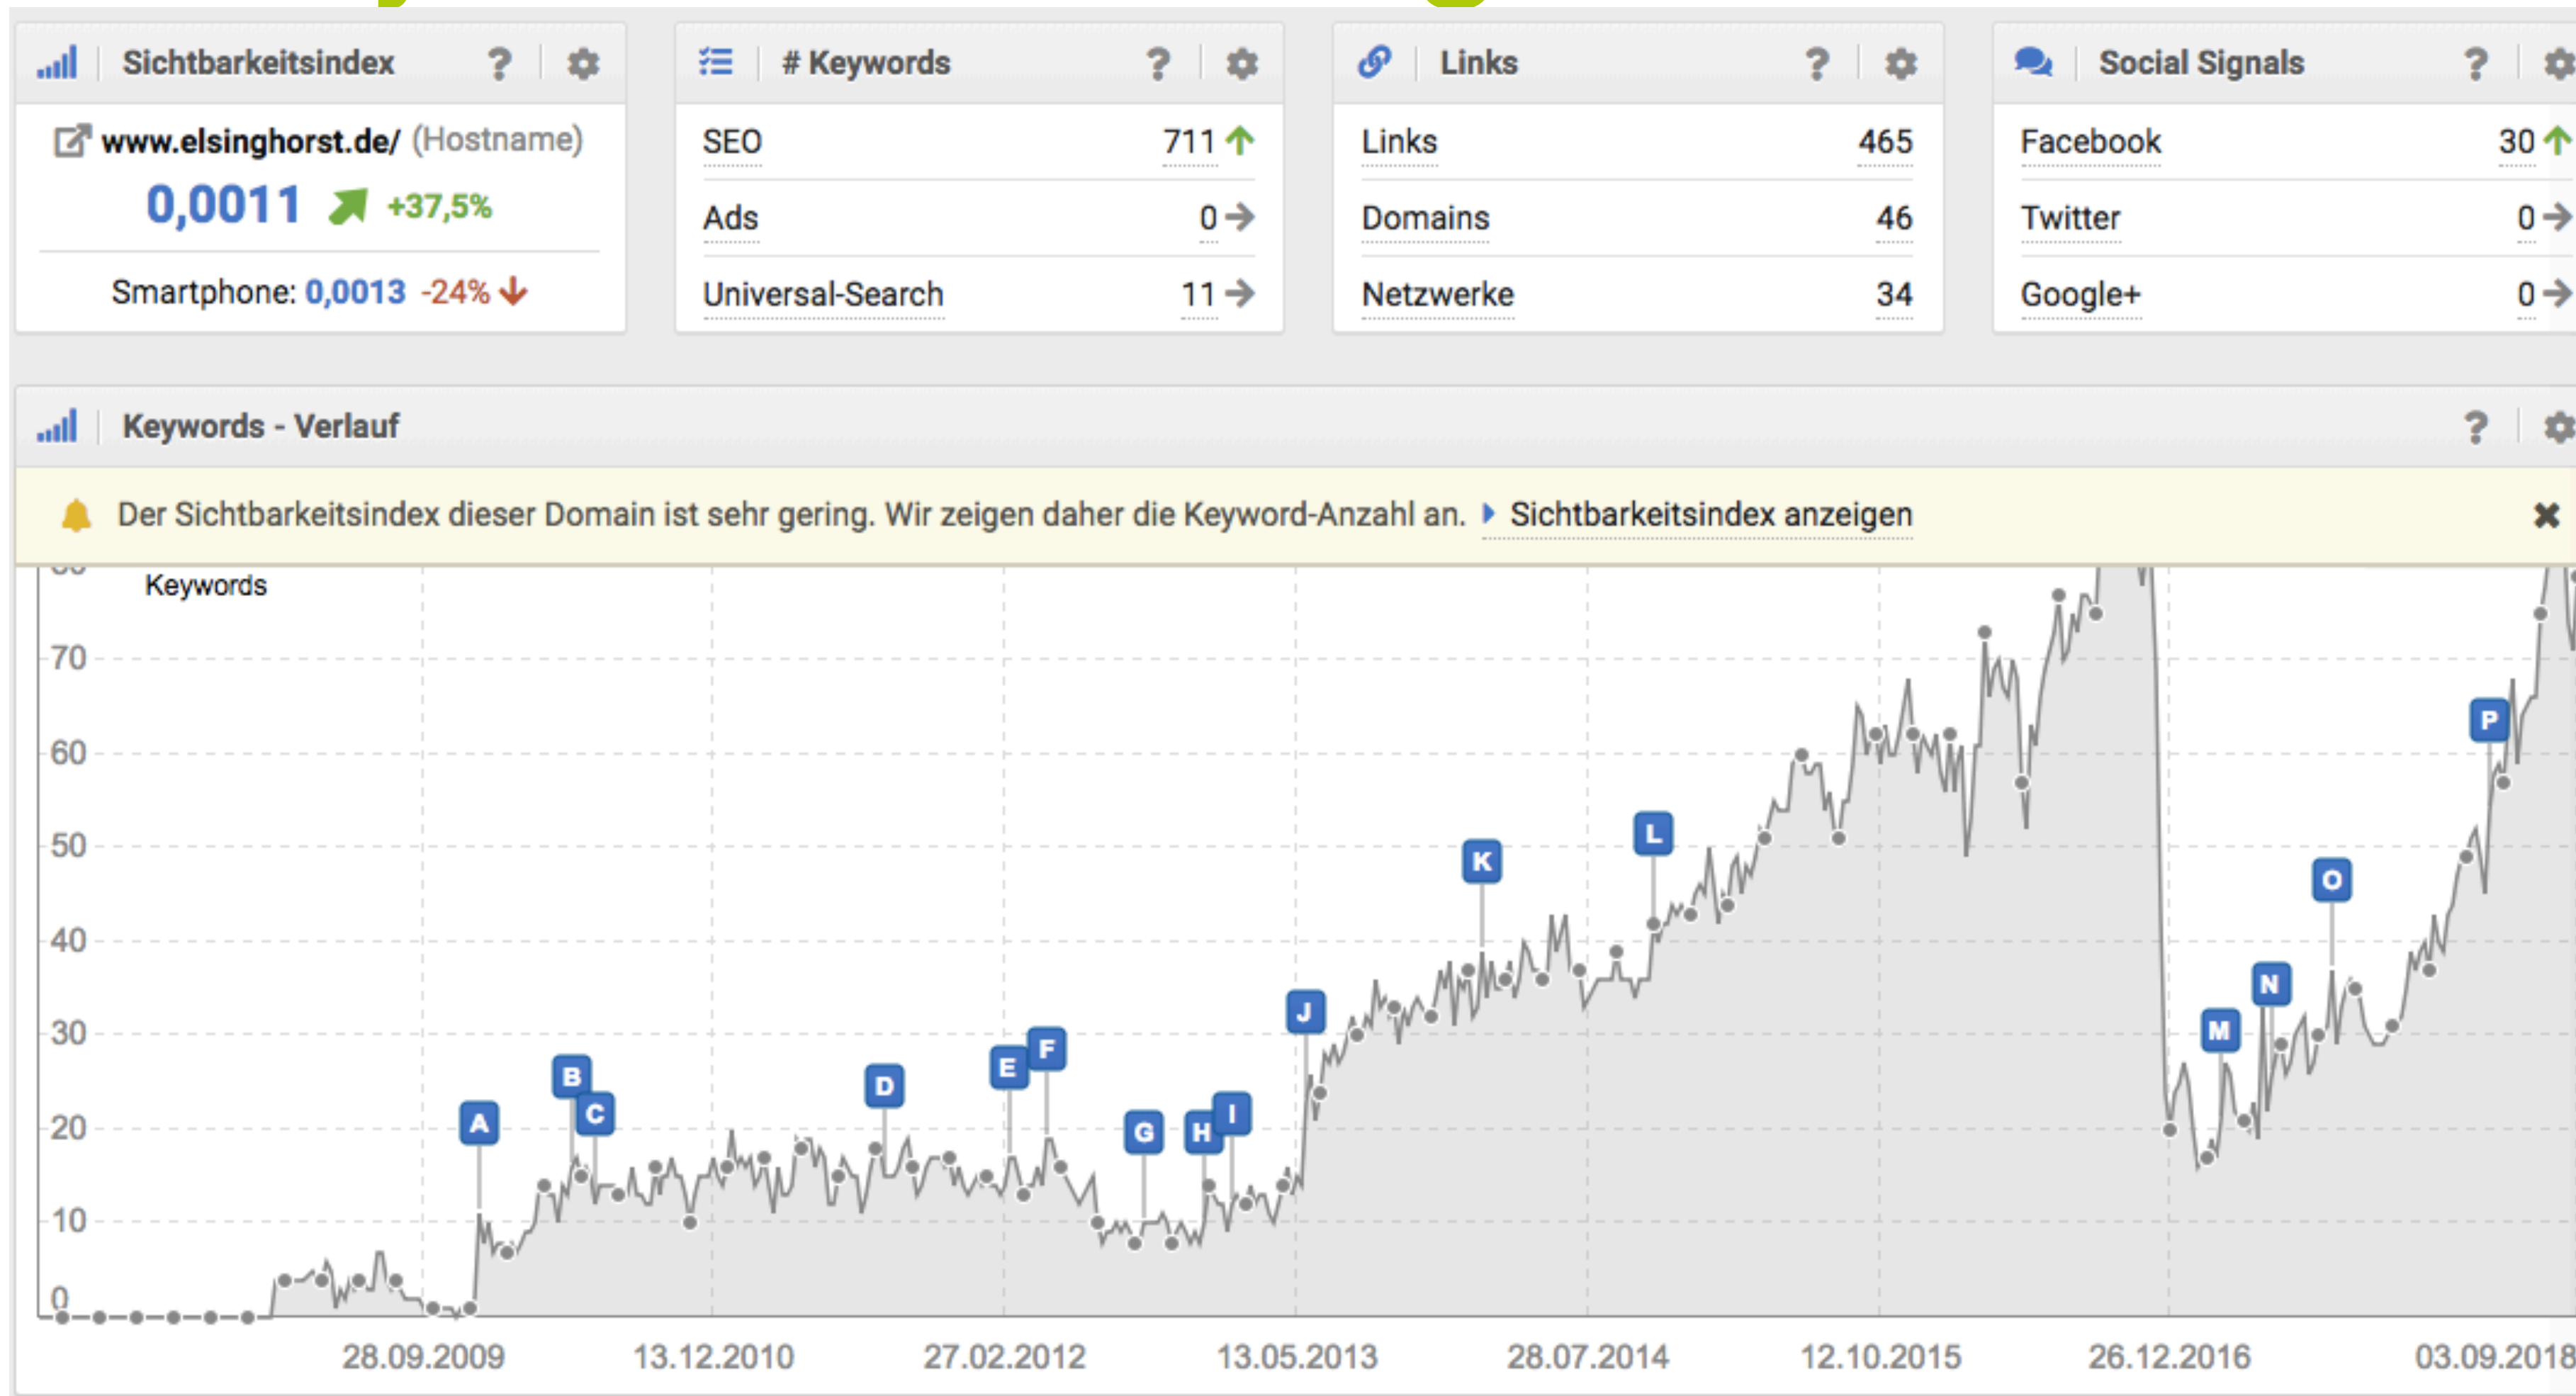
Sichtbarkeitsindex ?

www.elsinghorst.de/ (Hostname)
0,0011 +37,5%
Smartphone: 0,0013 -24%

# Keywords ?

| SEO | 711 |
|---|---|
| Ads | 0 |
| Universal-Search | 11 |

Links ?

| Links | 465 |
|---|---|
| Domains | 46 |
| Netzwerke | 34 |

Social Signals ?

| Facebook | 30 |
|---|---|
| Twitter | 0 |
| Google+ | 0 |

Keywords - Verlauf ?

Der Sichtbarkeitsindex dieser Domain ist sehr gering. Wir zeigen daher die Keyword-Anzahl an. Sichtbarkeitsindex anzeigen

Keywords
70
60
50
40
30
20
10
0
A B C D E F G H I J K L M N O P
28.09.2009 13.12.2010 27.02.2012 13.05.2013 28.07.2014 12.10.2015 26.12.2016 03.09.2018